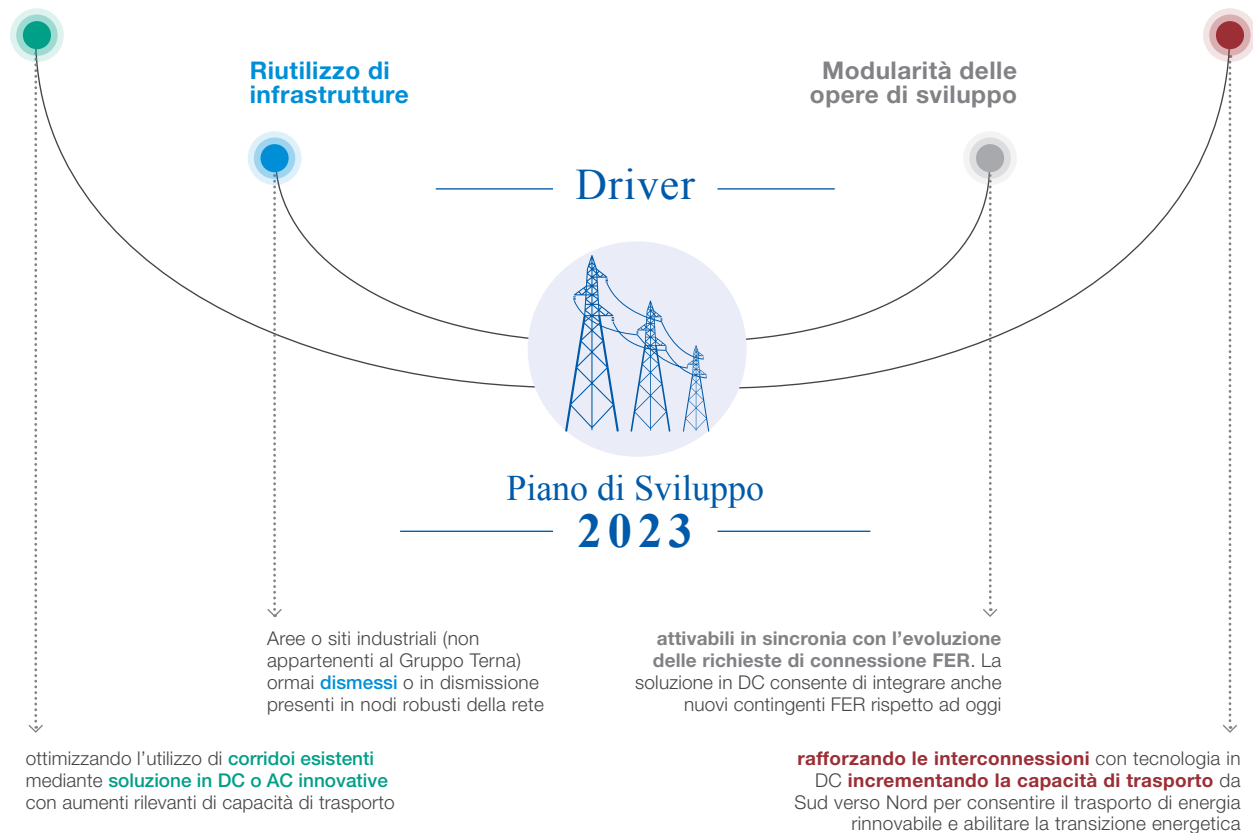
Riutilizzo di infrastrutture

Modularità delle opere di sviluppo

Driver

Piano di Sviluppo
2023

Aree o siti industriali (non appartenenti al Gruppo Terna) ormai dismessi o in dismissione presenti in nodi robusti della rete

attivabili in sincronia con l'evoluzione delle richieste di connessione FER. La soluzione in DC consente di integrare anche nuovi contingenti FER rispetto ad oggi

ottimizzando l'utilizzo di corridoi esistenti mediante soluzione in DC o AC innovative con aumenti rilevanti di capacità di trasporto

rafforzando le interconnessioni con tecnologia in DC incrementando la capacità di trasporto da Sud verso Nord per consentire il trasporto di energia rinnovabile e abilitare la transizione energetica